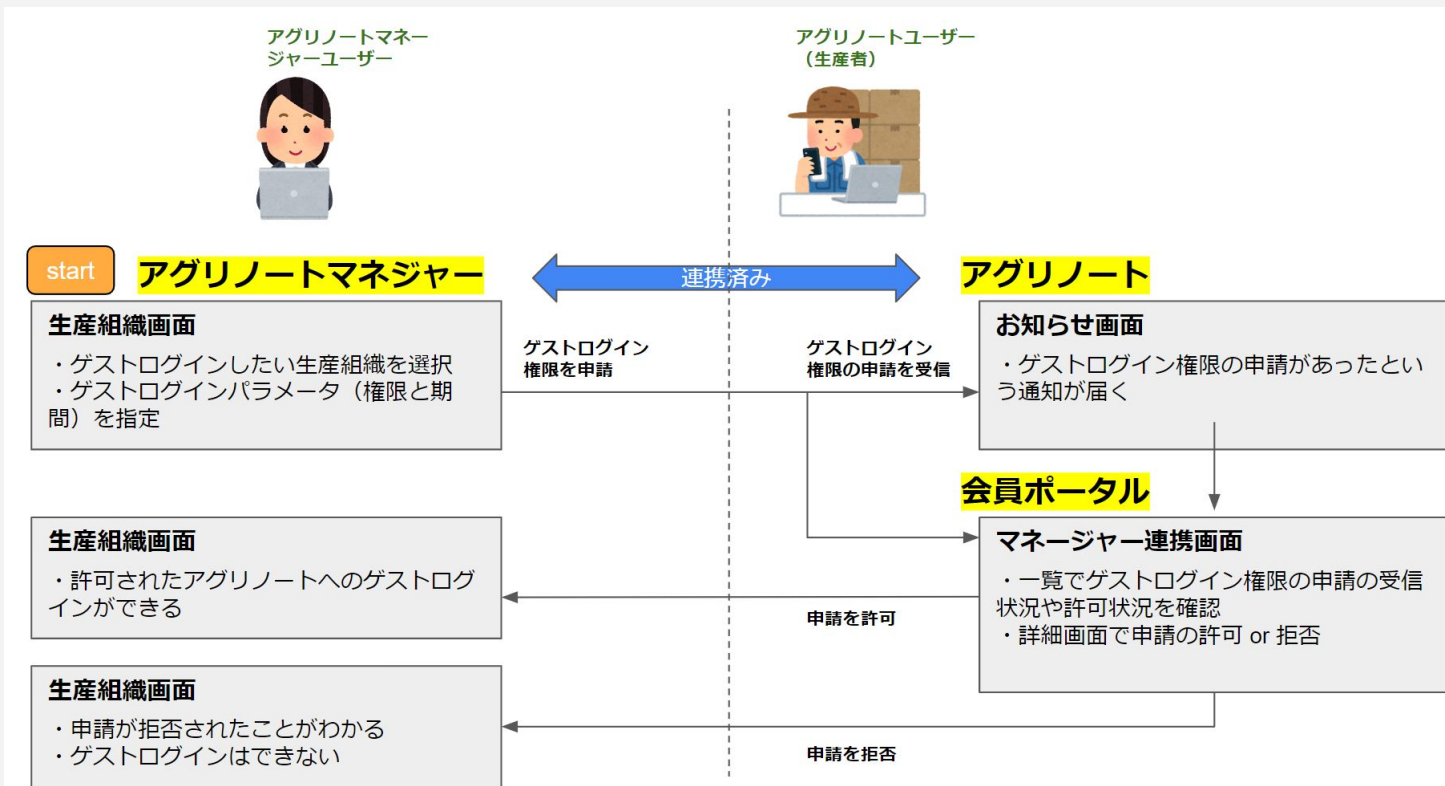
アグリノートマネージャーユーザー

アグリノートユーザー（生産者）

start

アグリノートマネジャー

連携済み

アグリノート

生産組織画面
・ゲストログインしたい生産組織を選択
・ゲストログインパラメータ（権限と期間）を指定

ゲストログイン権限を申請

ゲストログイン権限の申請を受信

お知らせ画面
・ゲストログイン権限の申請があったという通知が届く

会員ポータル

生産組織画面
・許可されたアグリノートへのゲストログインができる

マネージャー連携画面
・一覧でゲストログイン権限の申請の受信状況や許可状況を確認
・詳細画面で申請の許可 or 拒否

申請を許可

生産組織画面
・申請が拒否されたことがわかる
・ゲストログインはできない

申請を拒否